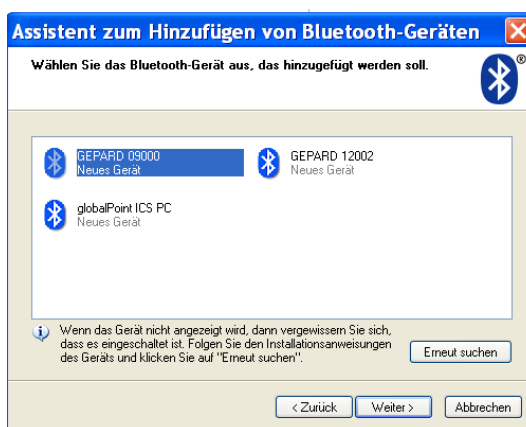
Assistent zum Hinzufügen von Bluetooth-Geräten

Wählen Sie das Bluetooth-Gerät aus, das hinzugefügt werden soll.

GEPARD 09000
Neues Gerät

GEPARD 12002
Neues Gerät

globalPoint ICS PC
Neues Gerät

Wenn das Gerät nicht angezeigt wird, dann vergewissern Sie sich, dass es eingeschaltet ist. Folgen Sie den Installationsanweisungen des Geräts und klicken Sie auf "Erneut suchen".

Erneut suchen

< Zurück Weiter > Abbrechen